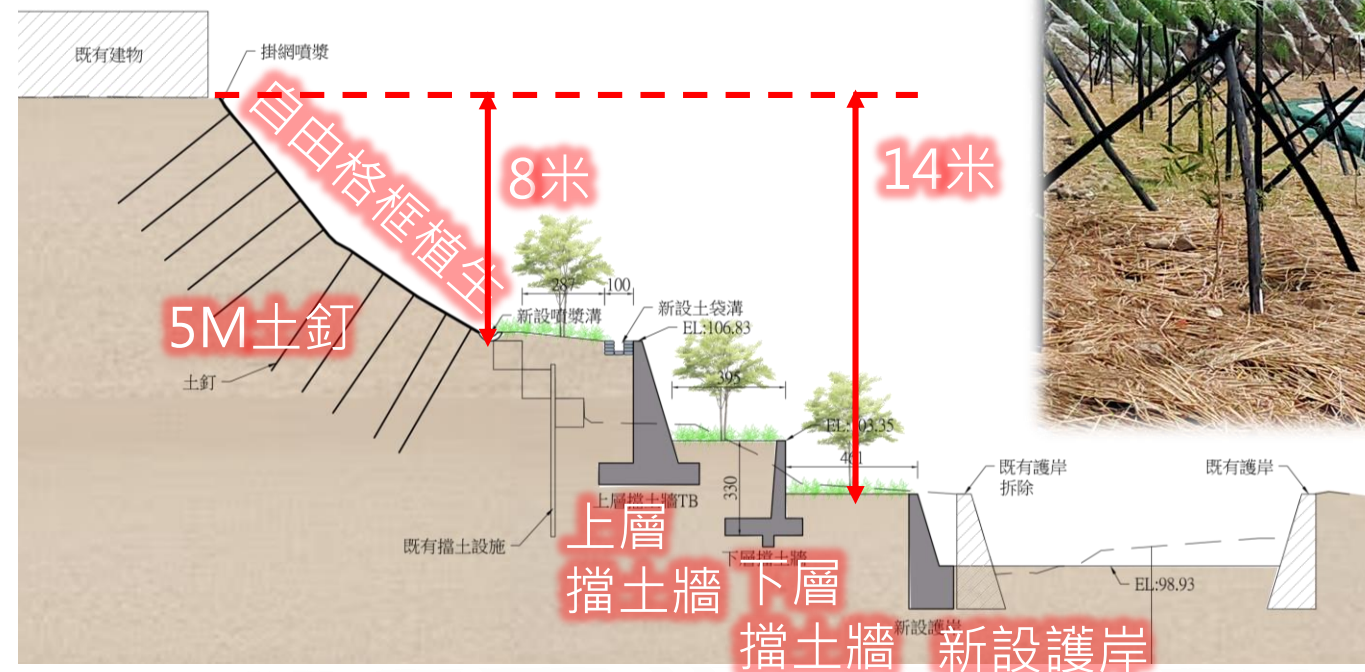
既有建物

掛網噴漿

自由格框植生

8米

14米

5M土釘

土釘

287

100

新設噴漿溝

新設土袋溝

EL:106.83

395

EL:103.35

461

330

上層擋土牆TB

下層擋土牆

既有擋土設施

既有護岸拆除

既有護岸

EL:98.93

新設護岸

上層擋土牆

下層擋土牆

新設護岸